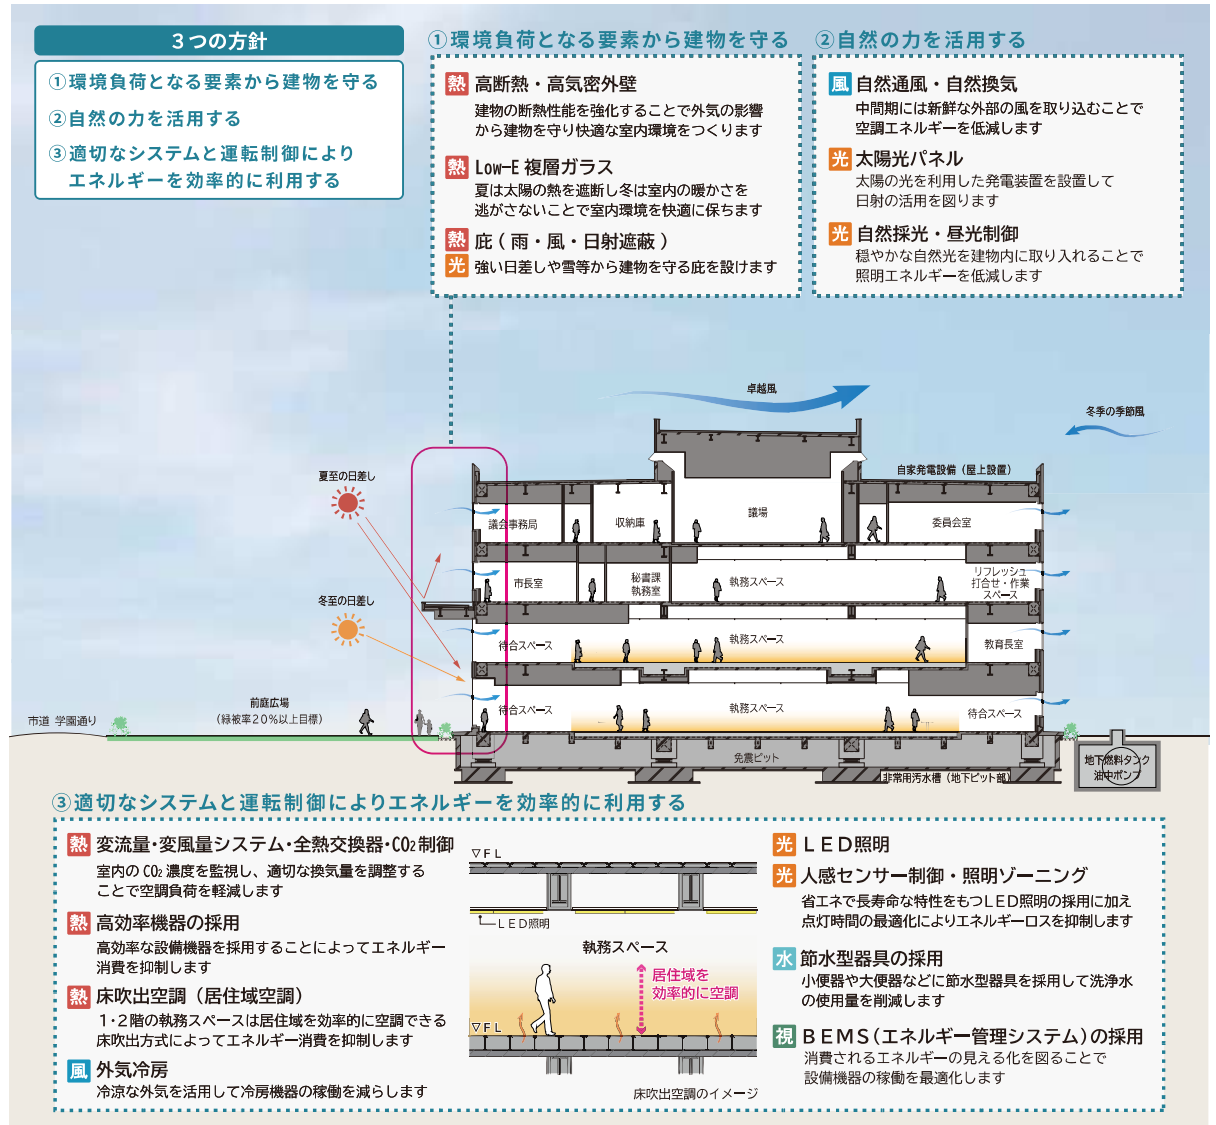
３つの方針

①環境負荷となる要素から建物を守る
②自然の力を活用する
③適切なシステムと運転制御により エネルギーを効率的に利用する

①環境負荷となる要素から建物を守る

熱 高断熱・高気密外壁
建物の断熱性能を強化することで外気の影響から建物を守り快適な室内環境をつくります

熱 Low-E 複層ガラス
夏は太陽の熱を遮断し冬は室内の暖かさを逃がさないことで室内環境を快適に保ちます

熱 庇（雨・風・日射遮蔽）
光 強い日差しや雪等から建物を守る庇を設けます

②自然の力を活用する

風 自然通風・自然換気
中間期には新鮮な外部の風を取り込むことで空調エネルギーを低減します

光 太陽光パネル
太陽の光を利用した発電装置を設置して日射の活用を図ります

光 自然採光・昼光制御
穏やかな自然光を建物内に取り入れることで照明エネルギーを低減します

卓越風
冬季の季節風
夏至の日差し
冬至の日差し
自家発電設備（屋上設置）
議会事務局
収納庫
議場
委員会室
市長室
秘書課 執務室
執務スペース
リフレッシュ 打合せ・作業 スペース
待合スペース
執務スペース
教育長室
待合スペース
執務スペース
待合スペース
市道 学園通り
前庭広場 （緑被率20％以上目標）
免震ピット
非常用汚水槽（地下ピット部）
地下燃料タンク 油中ポンプ

③適切なシステムと運転制御によりエネルギーを効率的に利用する

熱 変流量・変風量システム・全熱交換器・$CO_2$制御
室内の$CO_2$濃度を監視し、適切な換気量を調整することで空調負荷を軽減します

熱 高効率機器の採用
高効率な設備機器を採用することによってエネルギー消費を抑制します

熱 床吹出空調（居住域空調）
1・2階の執務スペースは居住域を効率的に空調できる床吹出方式によってエネルギー消費を抑制します

風 外気冷房
冷涼な外気を活用して冷房機器の稼働を減らします

▽FL
LED照明
執務スペース
居住域を 効率的に空調
▽FL
床吹出空調のイメージ

光 LED照明
光 人感センサー制御・照明ゾーニング
省エネで長寿命な特性をもつLED照明の採用に加え点灯時間の最適化によりエネルギーロスを抑制します

水 節水型器具の採用
小便器や大便器などに節水型器具を採用して洗浄水の使用量を削減します

視 BEMS（エネルギー管理システム）の採用
消費されるエネルギーの見える化を図ることで設備機器の稼働を最適化します